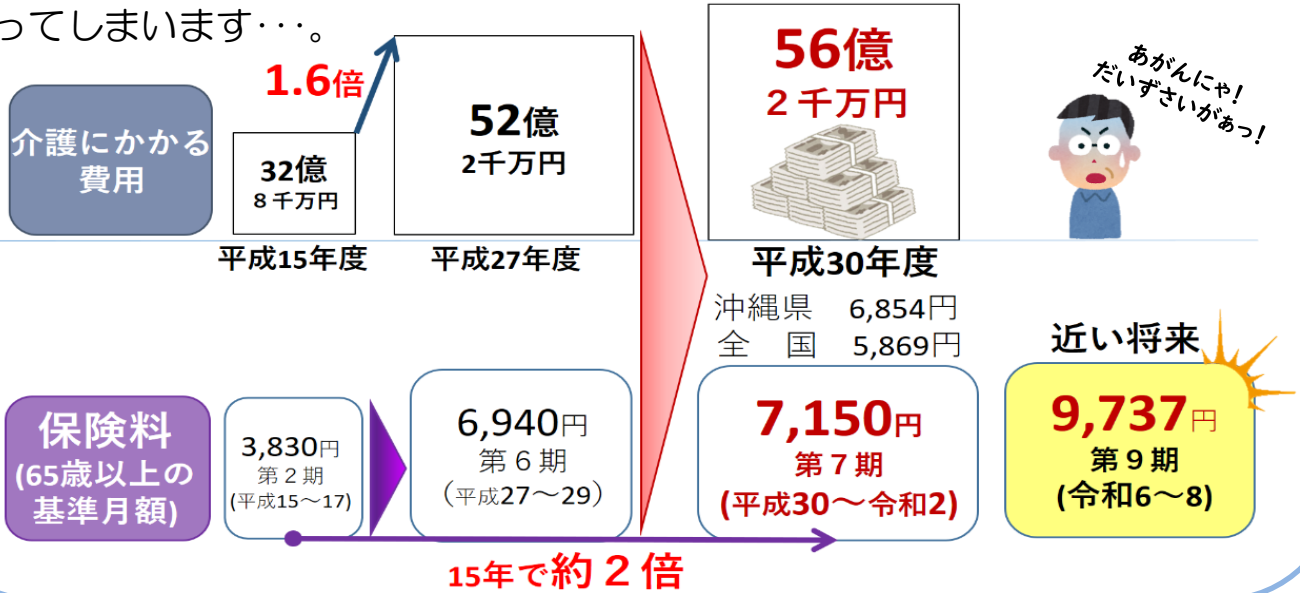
ってしまいます･･･。

介護にかかる費用

1.6倍

32億
8千万円

平成15年度

52億
2千万円

平成27年度

56億
2千万円

あがんにゃ!
だいずさいがぁっ!

平成30年度
沖縄県　6,854円
全　国　5,869円

近い将来

保険料
(65歳以上の基準月額)

3,830円
第2期
(平成15～17)

6,940円
第6期
(平成27～29)

7,150円
第7期
(平成30～令和2)

9,737円
第9期
(令和6～8)

15年で約2倍